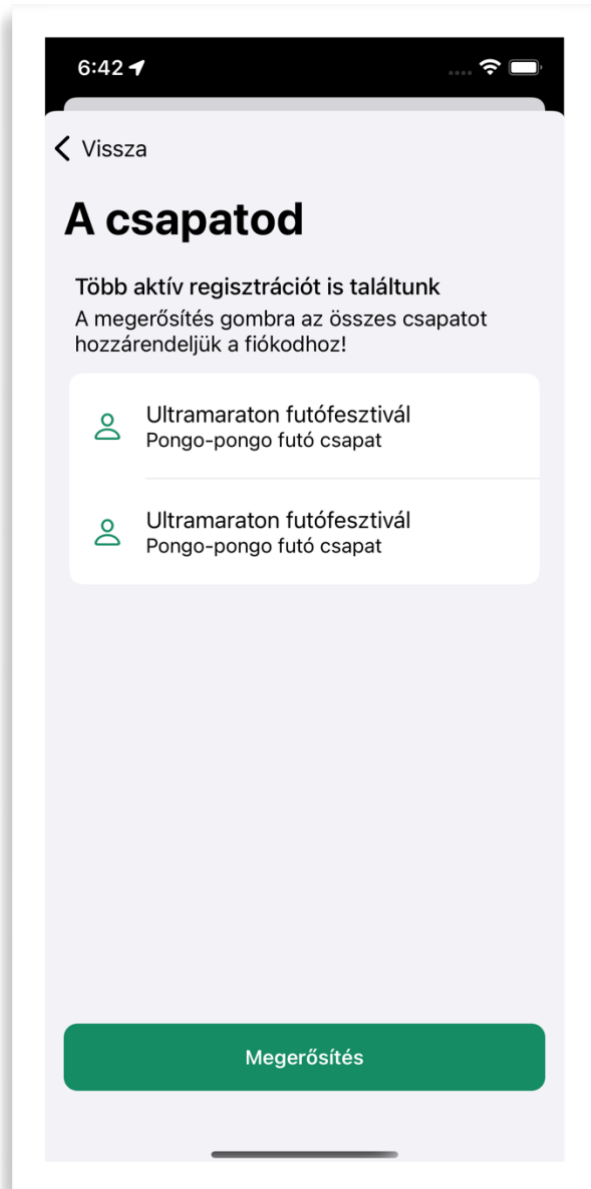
6:42

Vissza

A csapatod

Több aktív regisztrációt is találtunk
A megerősítés gombra az összes csapatot hozzárendeljük a fiókodhoz!

Ultramaraton futófesztivál
Pongo-pongo futó csapat

Ultramaraton futófesztivál
Pongo-pongo futó csapat

Megerősítés